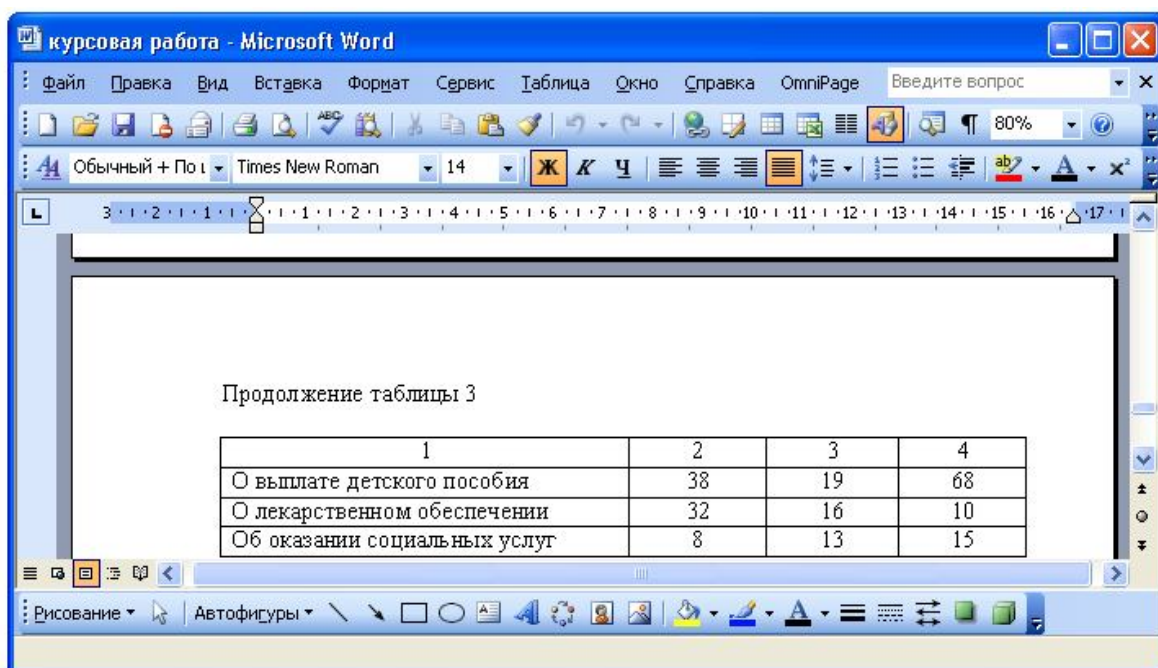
курсовая работа - Microsoft Word

Файл Правка Вид Вставка Формат Сервис Таблица Окно Справка OmniPage Введите вопрос

80%

Обычный + По Times New Roman 14 Ж К Ч

3 · 2 · 1 · · 1 · 2 · 3 · 4 · 5 · 6 · 7 · 8 · 9 · 10 · 11 · 12 · 13 · 14 · 15 · 16 · 17

Продолжение таблицы 3

| 1 | 2 | 3 | 4 |
|---|---|---|---|
| О выплате детского пособия | 38 | 19 | 68 |
| О лекарственном обеспечении | 32 | 16 | 10 |
| Об оказании социальных услуг | 8 | 13 | 15 |

Рисование Автофигуры